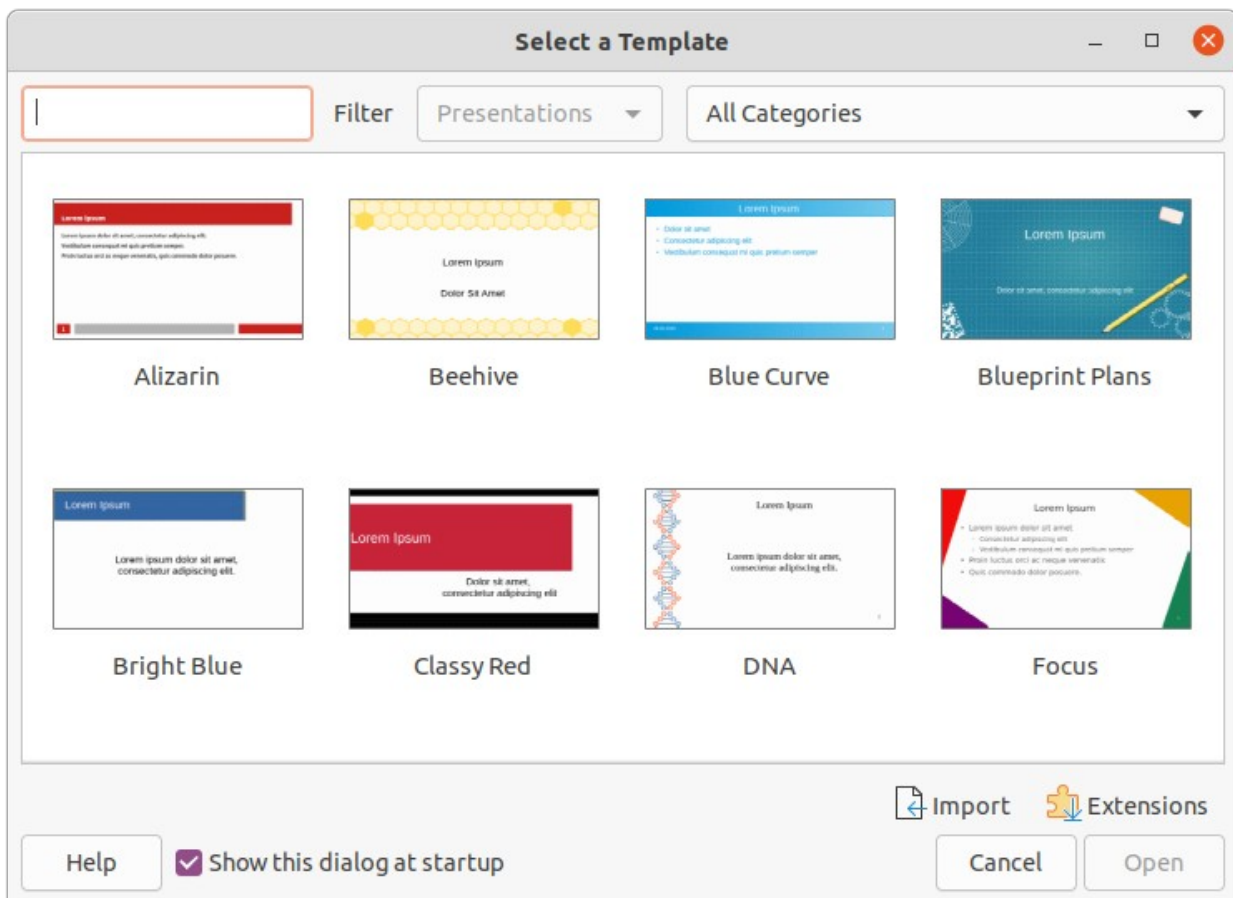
Select a Template

Filter Presentations All Categories

Lorem Ipsum
Lorem ipsum dolor sit amet, consectetur adipiscing elit.
Vestibulum consequat mi quis pretium semper.
Proin luctus orci ac neque venenatis, quis commodo dolor posuere.

Alizarin

Lorem Ipsum
Dolor Sit Amet

Beehive

Lorem Ipsum
Dolor sit amet
Consectetur adipiscing elit
Vestibulum consequat mi quis pretium semper

Blue Curve

Lorem Ipsum
Dolor sit amet, consectetur adipiscing elit

Blueprint Plans

Lorem Ipsum
Lorem ipsum dolor sit amet, consectetur adipiscing elit.

Bright Blue

Lorem Ipsum
Dolor sit amet, consectetur adipiscing elit

Classy Red

Lorem Ipsum
Lorem ipsum dolor sit amet, consectetur adipiscing elit.

DNA

Lorem Ipsum
Lorem ipsum dolor sit amet
Consectetur adipiscing elit
Vestibulum consequat mi quis pretium semper
Proin luctus orci ac neque venenatis.
Quis commodo dolor posuere.

Focus

Import Extensions

Help Show this dialog at startup Cancel Open